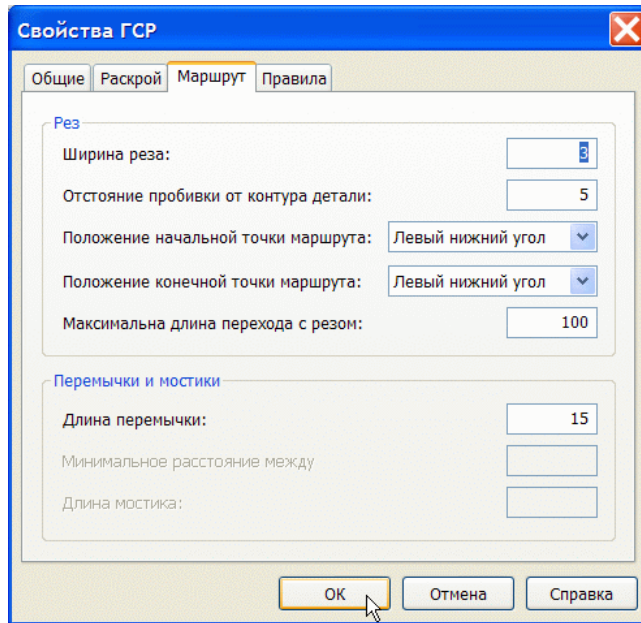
Свойства ГСР

Общие | Раскрой | Маршрут | Правила

Рез

Ширина реза: 3

Отстояние пробивки от контура детали: 5

Положение начальной точки маршрута: Левый нижний угол

Положение конечной точки маршрута: Левый нижний угол

Максимальна длина перехода с резом: 100

Перемычки и мостики

Длина перемычки: 15

Минимальное расстояние между

Длина мостика:

ОК | Отмена | Справка